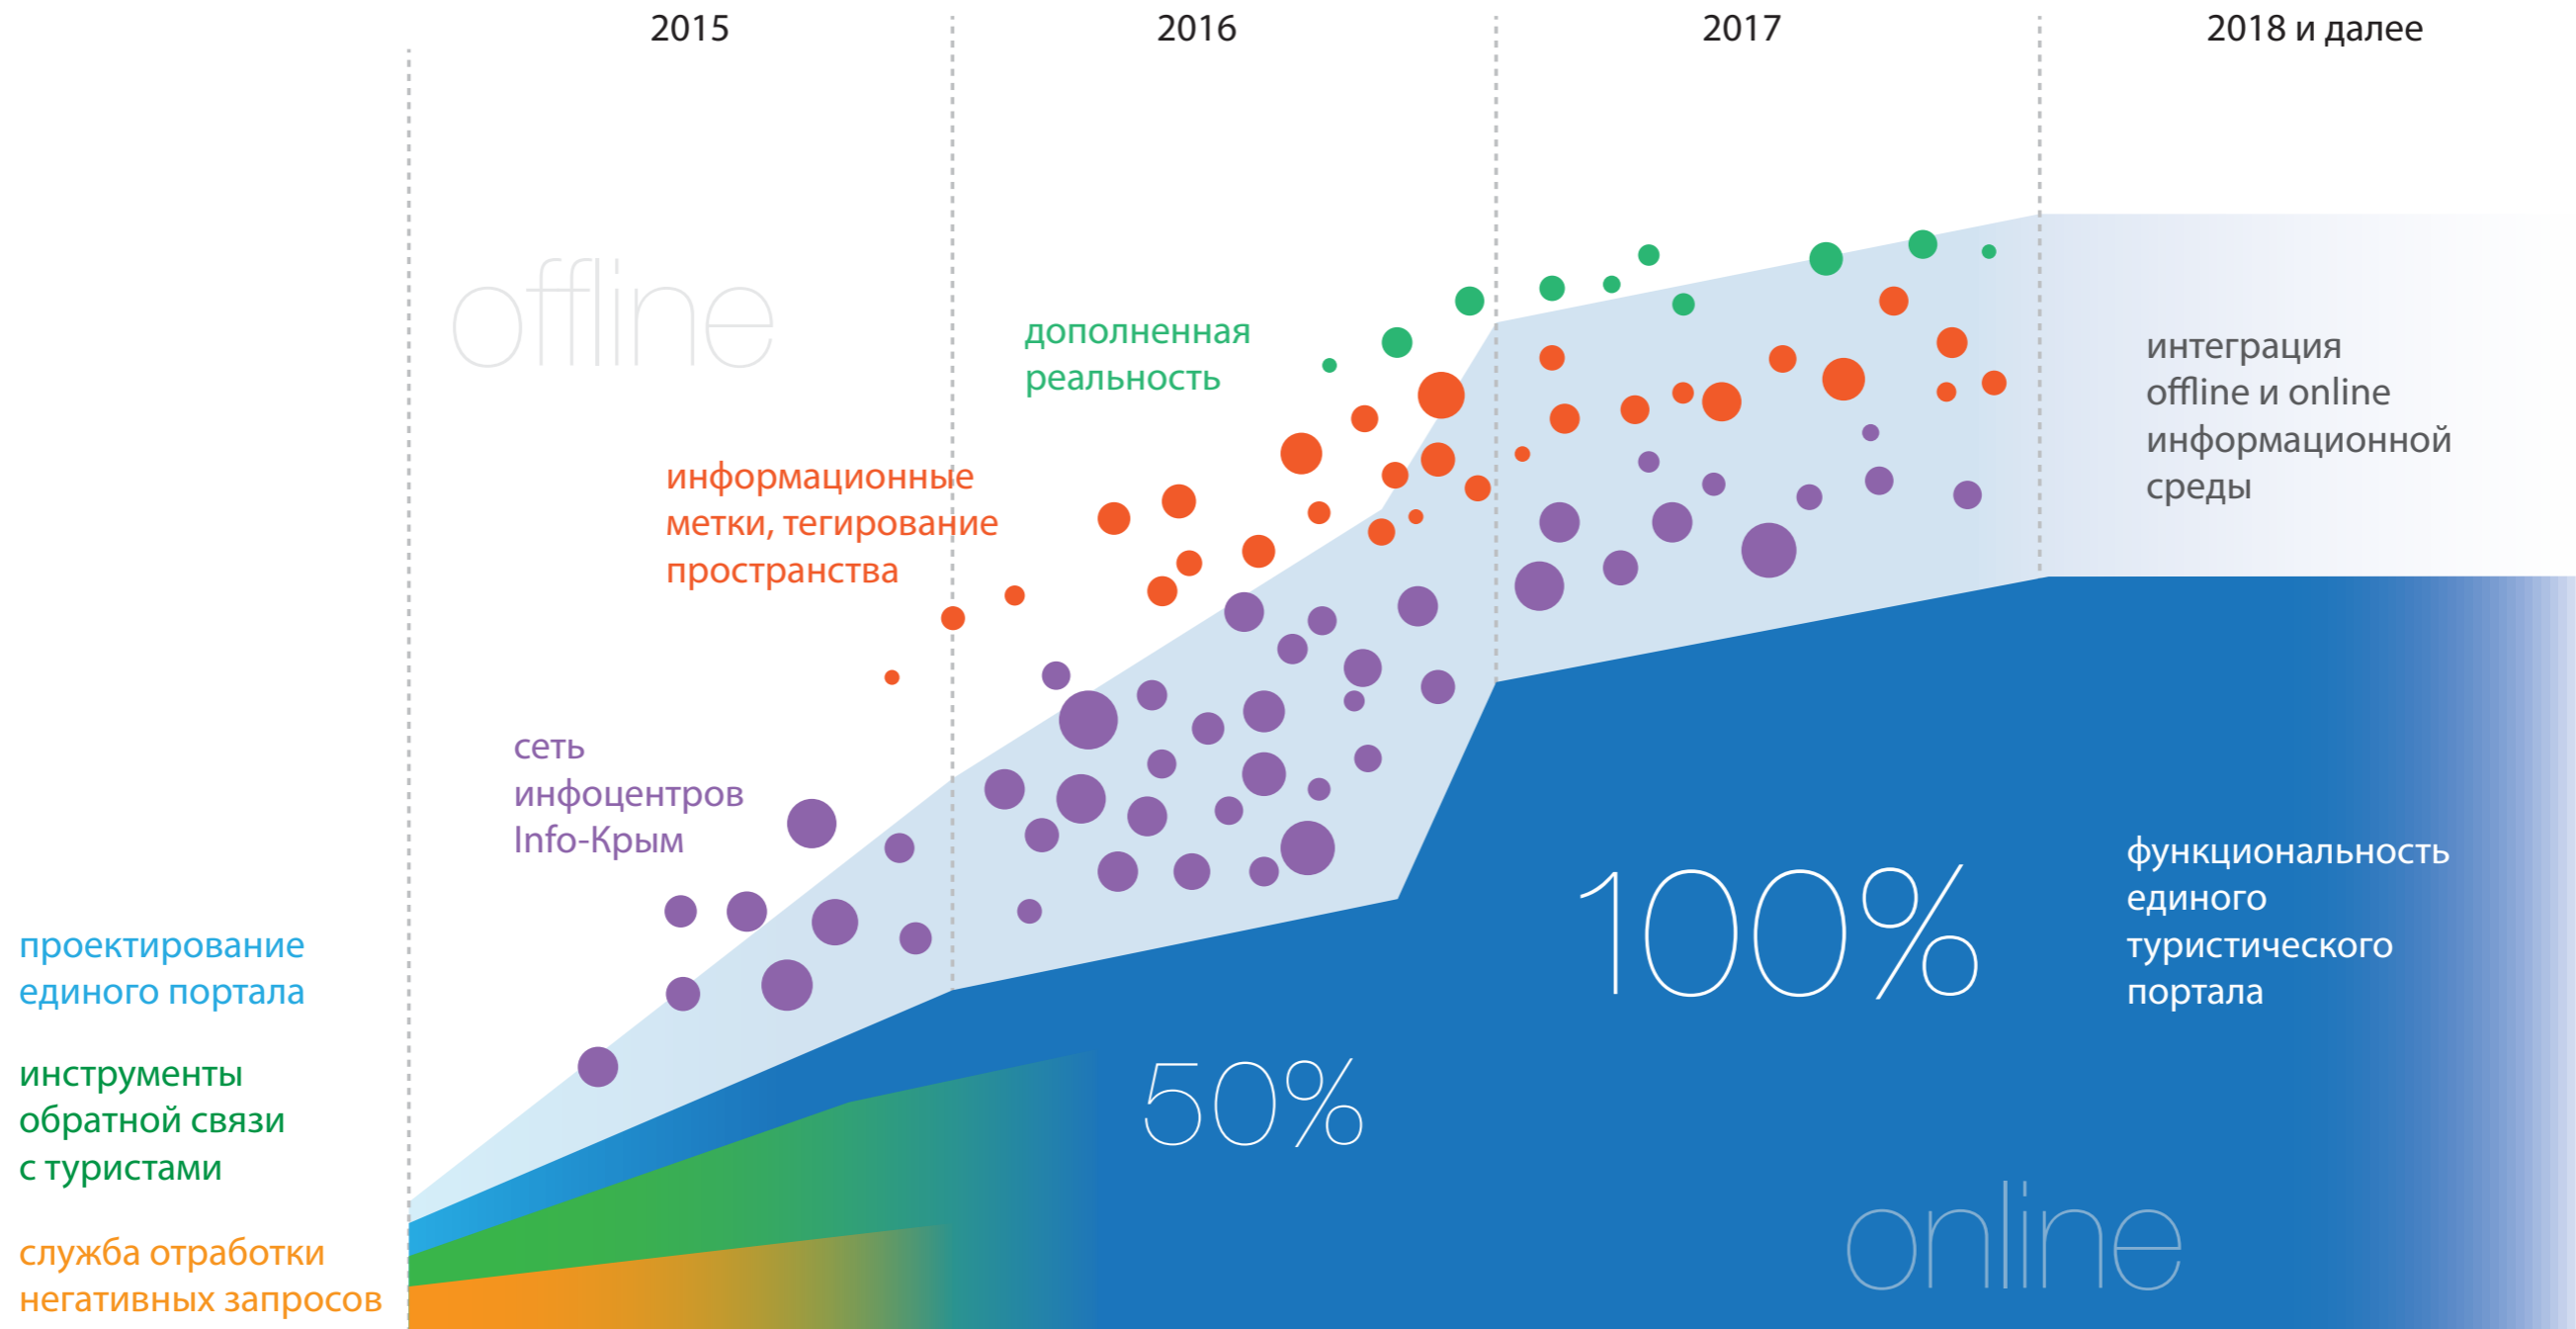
2015

2016

2017

2018 и далее

offline

дополненная реальность

информационные метки, тегирование пространства

интеграция offline и online информационной среды

сеть инфоцентров Info-Крым

функциональность единого туристического портала

100%

проектирование единого портала

50%

инструменты обратной связи с туристами

служба отработки негативных запросов

online